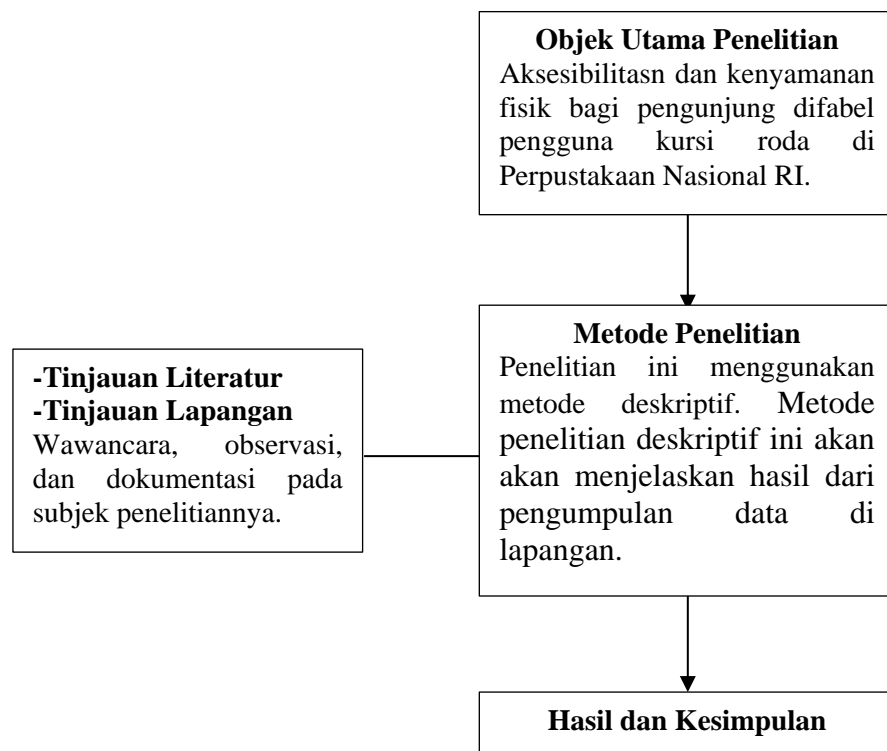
**Objek Utama Penelitian**
Aksesibilitasn dan kenyamanan fisik bagi pengunjung difabel pengguna kursi roda di Perpustakaan Nasional RI.

**-Tinjauan Literatur**
**-Tinjauan Lapangan**
Wawancara, observasi, dan dokumentasi pada subjek penelitiannya.

**Metode Penelitian**
Penelitian ini menggunakan metode deskriptif. Metode penelitian deskriptif ini akan akan menjelaskan hasil dari pengumpulan data di lapangan.

**Hasil dan Kesimpulan**